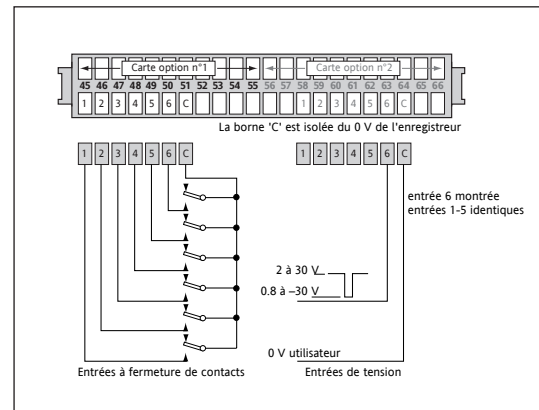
Carte option n°1

Carte option n°2

45 46 47 48 49 50 51 52 53 54 55 56 57 58 59 60 61 62 63 64 65 66

1 2 3 4 5 6 C

1 2 3 4 5 6 C

La borne 'C' est isolée du 0 V de l'enregistreur

1 2 3 4 5 6 C

1 2 3 4 5 6 C

entrée 6 montrée
entrées 1-5 identiques

2 à 30 V

0.8 à –30 V

0 V utilisateur

Entrées à fermeture de contacts

Entrées de tension